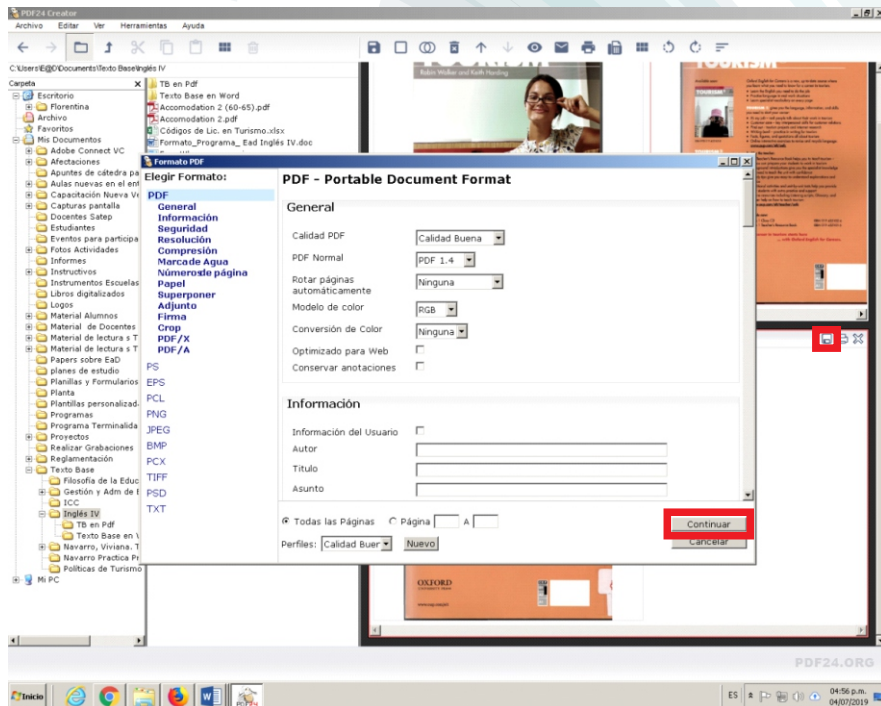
PDF24 Creator

Archivo Editar Ver Herramientas Ayuda

C:\Users\E@D\Documents\Texto Base\Inglés IV

Carpeta
Escritorio
Florentina
Archivo
Favoritos
Mis Documentos
Adobe Connect VC
Afectaciones
Apuntes de cátedra pa
Aulas nuevas en el ent
Capacitación Nueva Ve
Capturas pantalla
Docentes Satep
Estudiantes
Eventos para participa
Fotos Actividades
Informes
Instructivos
Instrumentos Escuelas
Libros digitalizados
Logos
Material Alumnos
Material de Docentes
Material de lectura s T
Material de lectura s T
Papers sobre EaD
planes de estudio
Planillas y Formularios
Planta
Plantillas personalizad
Programas
Programa Terminalida
Proyectos
Realizar Grabaciones
Reglamentación
Texto Base
Filosofía de la Educ
Gestión y Adm de E
ICC
Inglés IV
TB en Pdf
Texto Base en \
Navarro, Viviana. T
Navarro Practica Pr
Políticas de Turismo
Mi PC

TB en Pdf
Texto Base en Word
Accomodation 2 (60-65).pdf
Accomodation 2.pdf
Códigos de Lic. en Turismo.xlsx
Formato_Programa_ Ead Inglés IV.doc

Robin Walker and Keith Harding

TOURISM

Formato PDF

Elegir Formato:
PDF
General
Información
Seguridad
Resolución
Compresión
Marca de Agua
Números de página
Papel
Superponer
Adjunto
Firma
Crop
PDF/X
PDF/A
PS
EPS
PCL
PNG
JPEG
BMP
PCX
TIFF
PSD
TXT

PDF - Portable Document Format

General
Calidad PDF Calidad Buena
PDF Normal PDF 1.4
Rotar páginas automáticamente Ninguna
Modelo de color RGB
Conversión de Color Ninguna
Optimizado para Web
Conservar anotaciones

Información
Información del Usuario
Autor
Título
Asunto

Todas las Páginas Página A
Perfiles: Calidad Buer Nuevo
Continuar
Cancelar

OXFORD

PDF24.ORG

Inicio

ES 04:56 p.m. 04/07/2019